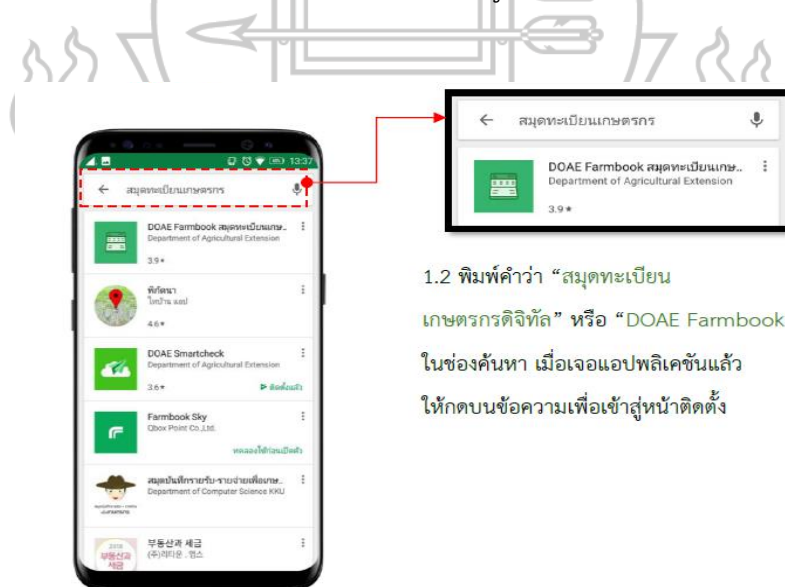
13:37

สมุดทะเบียนเกษตรกร

DOAE Farmbook สมุดทะเบียนเกษ..
Department of Agricultural Extension
3.9 ★

พิกัดนา
ไทบ้าน แอป
4.6 ★

DOAE Smartcheck
Department of Agricultural Extension
3.6 ★
ติดตั้งแล้ว

Farmbook Sky
Qbox Point Co.,Ltd.
ทดลองใช้ก่อนเปิดตัว

สมุดบันทึกรายรับ-รายจ่ายเพื่อเกษ..
Department of Computer Science KKU

부동산과 세금
(주)리타운 . 엠스

สมุดทะเบียนเกษตรกร

DOAE Farmbook สมุดทะเบียนเกษ..
Department of Agricultural Extension
3.9 ★

1.2 พิมพ์คำว่า "สมุดทะเบียนเกษตรกรดิจิทัล" หรือ "DOAE Farmbook
ในช่องค้นหา เมื่อเจอแอปพลิเคชันแล้ว ให้กดบนข้อความเพื่อเข้าสู่หน้าติดตั้ง